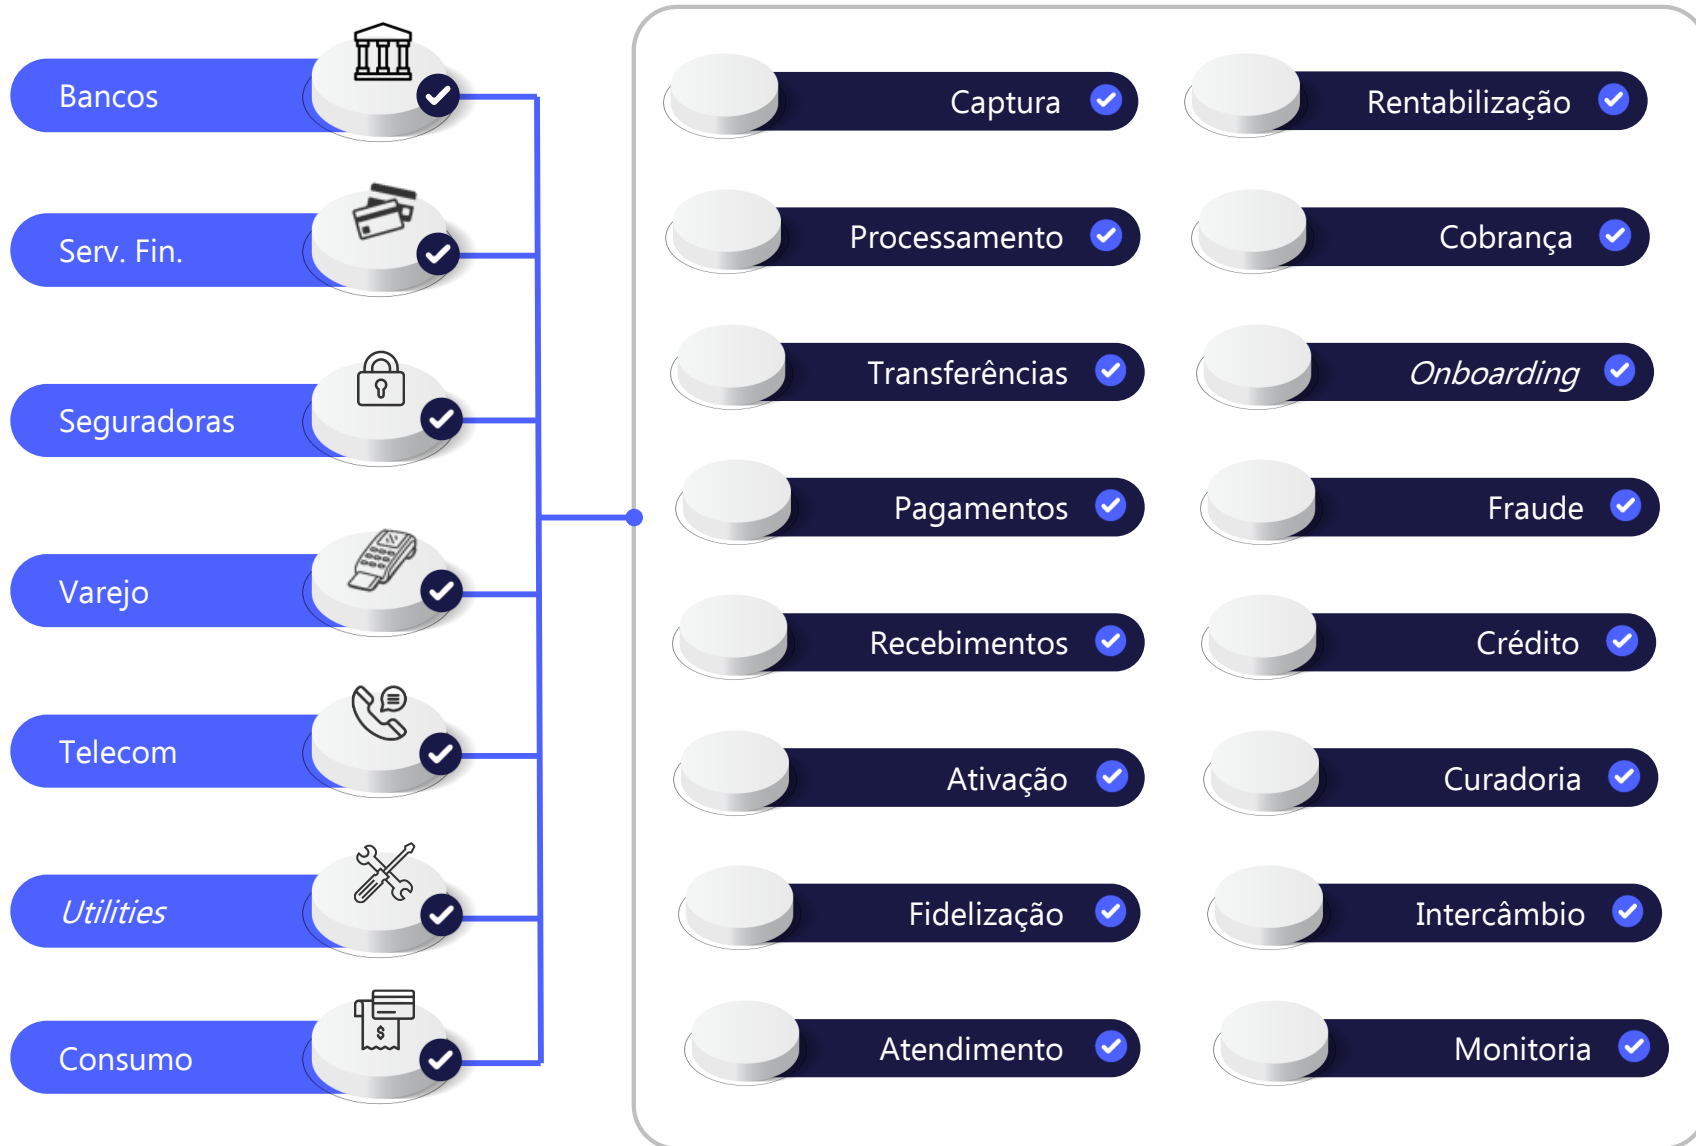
Bancos

Serv. Fin.

Seguradoras

Varejo

Telecom

Utilities

Consumo

Captura

Rentabilização

Processamento

Cobrança

Transferências

Onboarding

Pagamentos

Fraude

Recebimentos

Crédito

Ativação

Curadoria

Fidelização

Intercâmbio

Atendimento

Monitoria